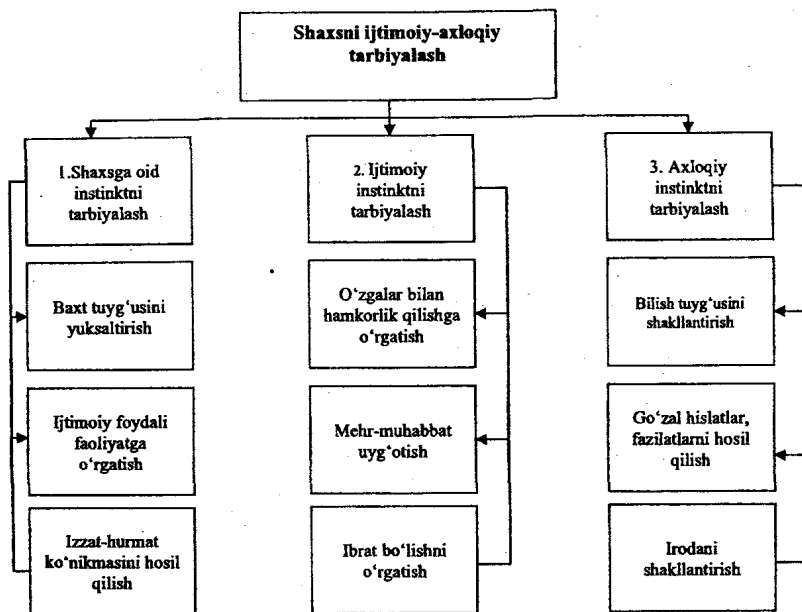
Shaxsni ijtimoiy-axloqiy tarbiyalash

1.Shaxsga oid instinktni tarbiyalash

Baxt tuyg'usini yuksaltirish

Ijtimoiy foydali faoliyatga o'rgatish

Izzat-hurmat ko'nikmasini hosil qilish

2. Ijtimoiy instinktni tarbiyalash

O'zgalar bilan hamkorlik qilishga o'rgatish

Mehr-muhabbat uyg'otish

Ibrat bo'lishni o'rgatish

3. Axloqiy instinktni tarbiyalash

Bilish tuyg'usini shakllantirish

Go'zal hislatlar, fazilatlarni hosil qilish

Irodani shakllantirish